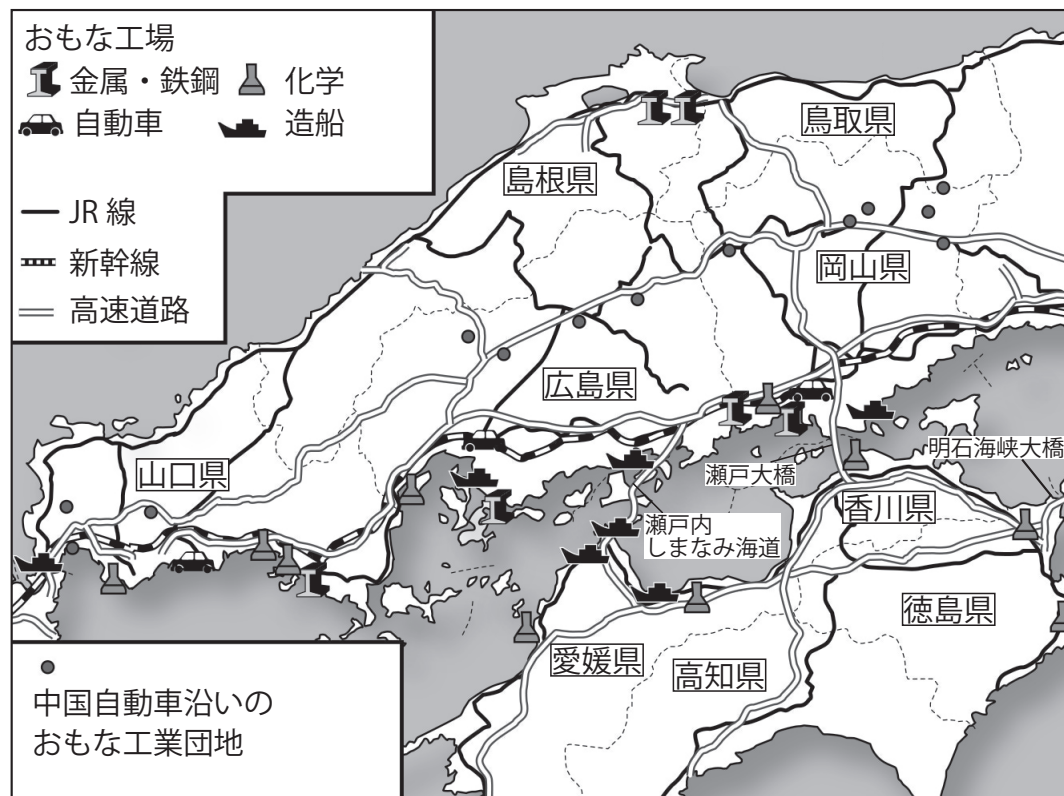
おもな工場
金属・鉄鋼　化学
自動車　造船

JR 線
新幹線
高速道路

鳥取県
島根県
岡山県
広島県
山口県
瀬戸大橋
明石海峡大橋
香川県
瀬戸内
しまなみ海道
徳島県
愛媛県
高知県

●
中国自動車沿いの
おもな工業団地